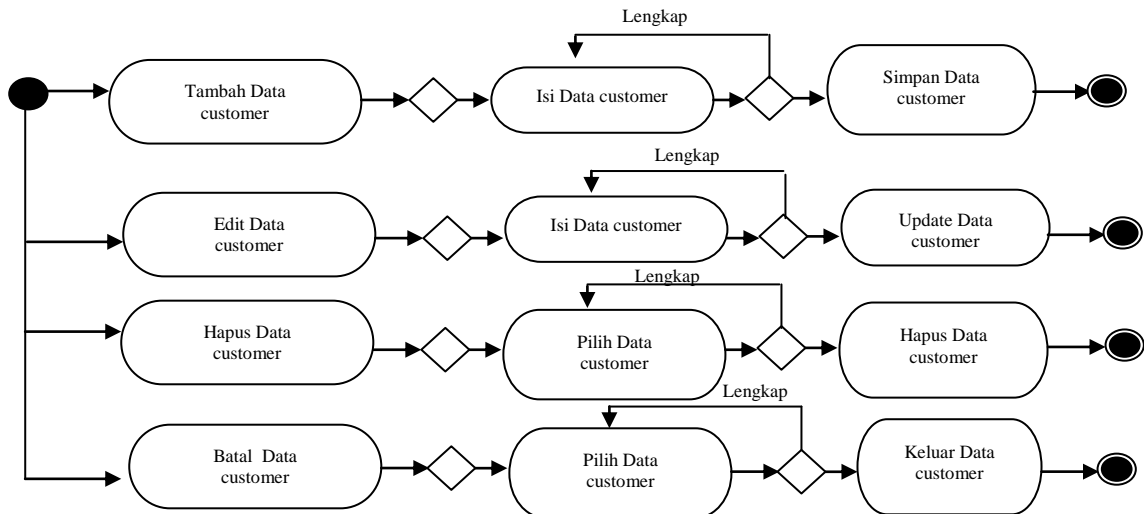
Lengkap

Tambah Data customer

Isi Data customer

Simpan Data customer

Lengkap

Edit Data customer

Isi Data customer

Update Data customer

Lengkap

Hapus Data customer

Pilih Data customer

Hapus Data customer

Lengkap

Batal Data customer

Pilih Data customer

Keluar Data customer